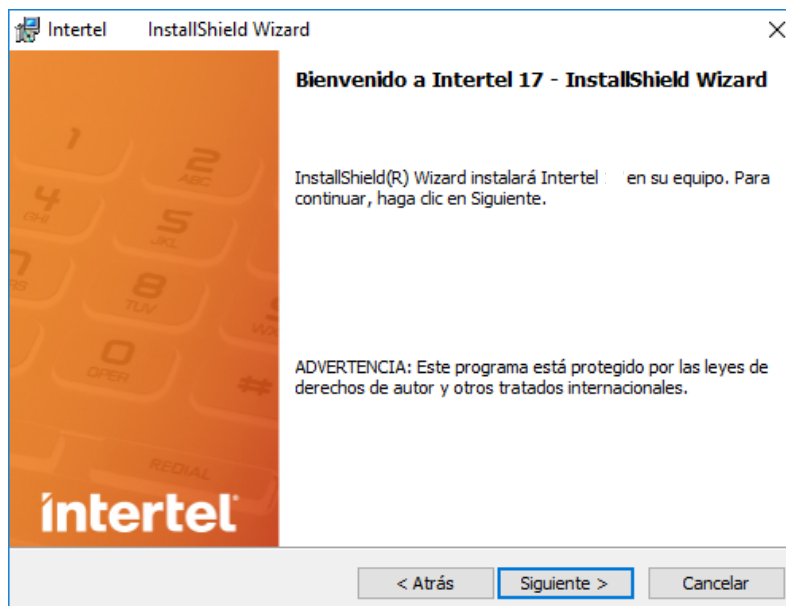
Intertel InstallShield Wizard

×

1
2
ABC
4
GHI
5
JKL
7
RS
8
TUV
W
0
OPER
#
REDIAL

intertel

Bienvenido a Intertel 17 - InstallShield Wizard

InstallShield(R) Wizard instalará Intertel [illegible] en su equipo. Para continuar, haga clic en Siguiente.

ADVERTENCIA: Este programa está protegido por las leyes de derechos de autor y otros tratados internacionales.

< Atrás

Siguiente >

Cancelar